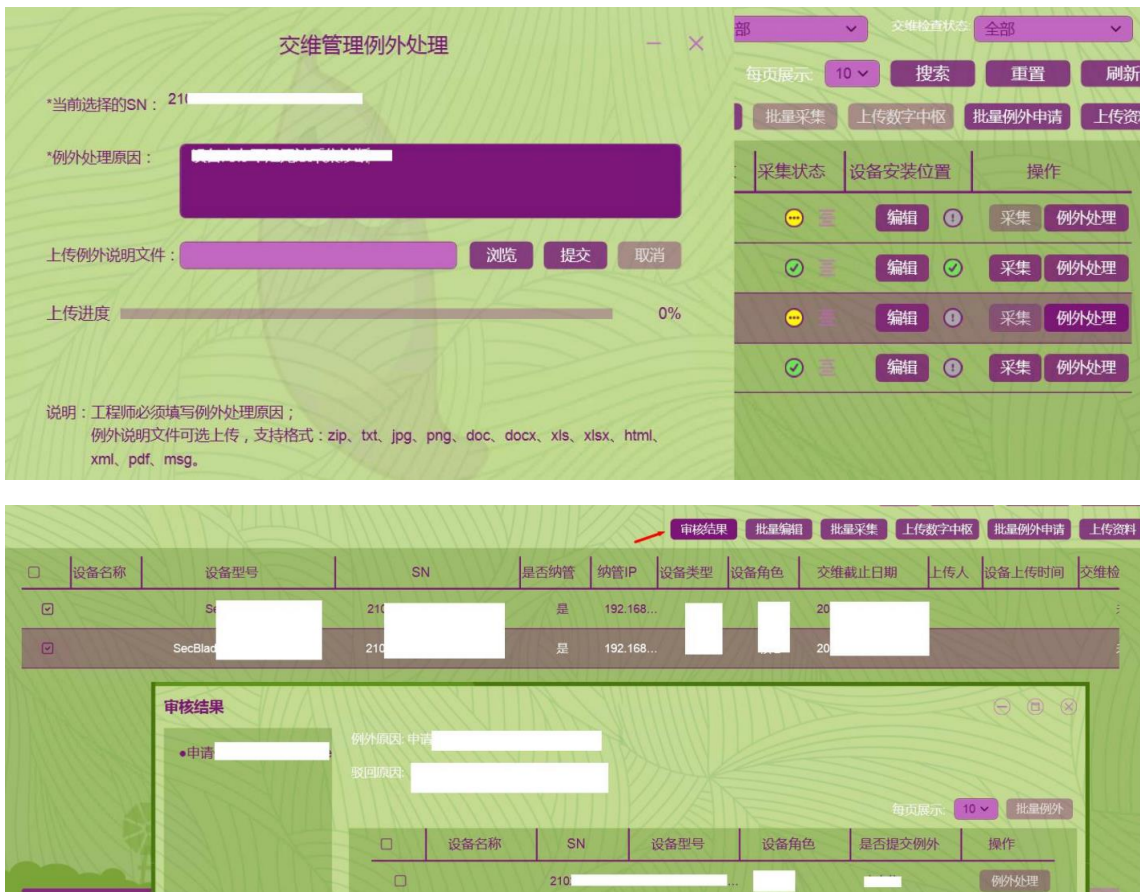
交维管理例外处理

*当前选择的SN：21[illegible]

*例外处理原因：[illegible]

上传例外说明文件： 浏览 提交 取消

上传进度 0%

说明：工程师必须填写例外处理原因；
例外说明文件可选上传，支持格式：zip、txt、jpg、png、doc、docx、xls、xlsx、html、xml、pdf、msg。

部 交维检查状态 全部

每页展示 10 搜索 重置 刷新

批量采集 上传数字中枢 批量例外申请 上传资

| 采集状态 | 设备安装位置 | 操作 |
|---|---|---|
| | 编辑 | 采集 例外处理 |
| | 编辑 | 采集 例外处理 |
| | 编辑 | 采集 例外处理 |
| | 编辑 | 采集 例外处理 |

审核结果 批量编辑 批量采集 上传数字中枢 批量例外申请 上传资料

| | 设备名称 | 设备型号 | SN | 是否纳管 | 纳管IP | 设备类型 | 设备角色 | 交维截止日期 | 上传人 | 设备上传时间 | 交维检 |
|---|---|---|---|---|---|---|---|---|---|---|---|
| | | Se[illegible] | 21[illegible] | 是 | 192.168... | | | 20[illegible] | | | |
| | SecBlad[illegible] | | 210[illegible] | 是 | 192.168... | | | 20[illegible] | | | |

审核结果

•申请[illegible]

例外原因: 申请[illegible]

驳回原因: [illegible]

每页展示 10 批量例外

| | 设备名称 | SN | 设备型号 | 设备角色 | 是否提交例外 | 操作 |
|---|---|---|---|---|---|---|
| | | 210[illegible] | | | | 例外处理 |